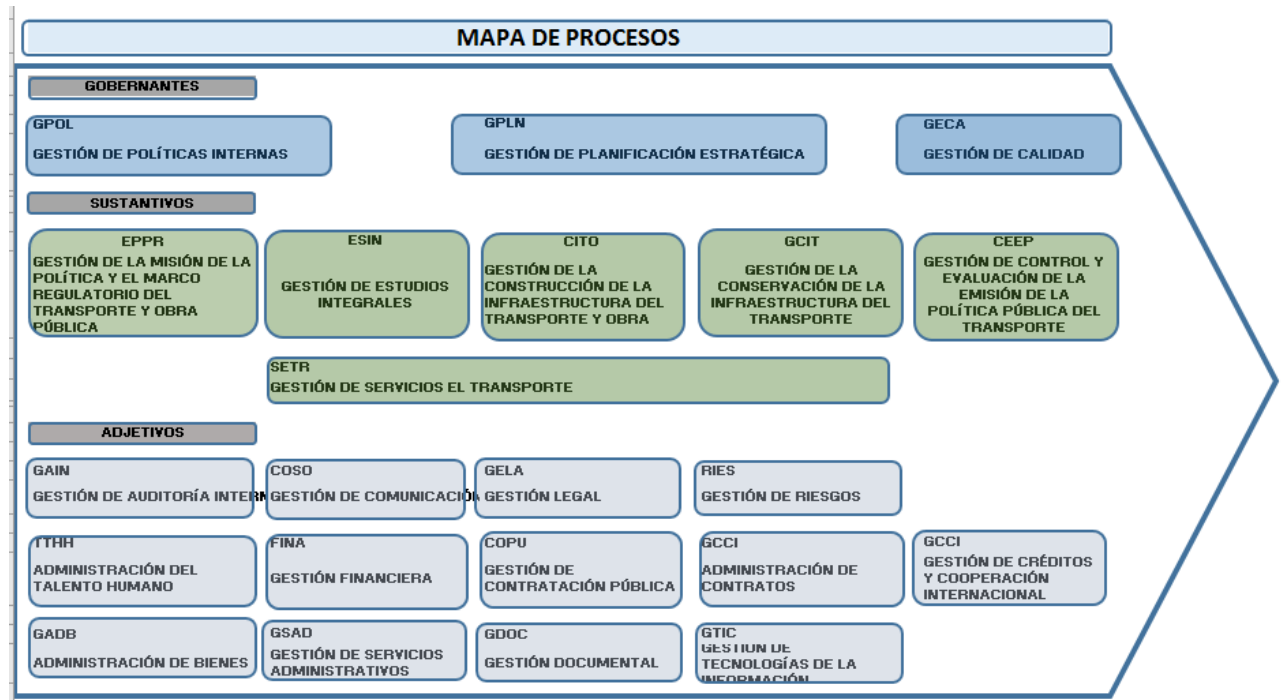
MAPA DE PROCESOS

GOBERNANTES

GPOL
GESTIÓN DE POLÍTICAS INTERNAS

GPLN
GESTIÓN DE PLANIFICACIÓN ESTRATÉGICA

GECA
GESTIÓN DE CALIDAD

SUSTANTIVOS

EPPR
GESTIÓN DE LA MISIÓN DE LA POLÍTICA Y EL MARCO REGULATORIO DEL TRANSPORTE Y OBRA PÚBLICA

ESIN
GESTIÓN DE ESTUDIOS INTEGRALES

CITO
GESTIÓN DE LA CONSTRUCCIÓN DE LA INFRAESTRUCTURA DEL TRANSPORTE Y OBRA

GCIT
GESTIÓN DE LA CONSERVACIÓN DE LA INFRAESTRUCTURA DEL TRANSPORTE

CEEP
GESTIÓN DE CONTROL Y EVALUACIÓN DE LA EMISIÓN DE LA POLÍTICA PÚBLICA DEL TRANSPORTE

SETR
GESTIÓN DE SERVICIOS EL TRANSPORTE

ADJETIVOS

GAIN
GESTIÓN DE AUDITORÍA INTERN

COSO
GESTIÓN DE COMUNICACIÓN

GELA
GESTIÓN LEGAL

RIES
GESTIÓN DE RIESGOS

TTHH
ADMINISTRACIÓN DEL TALENTO HUMANO

FINA
GESTIÓN FINANCIERA

COPU
GESTIÓN DE CONTRATACIÓN PÚBLICA

GCCI
ADMINISTRACIÓN DE CONTRATOS

GCCI
GESTIÓN DE CRÉDITOS Y COOPERACIÓN INTERNACIONAL

GADB
ADMINISTRACIÓN DE BIENES

GSAD
GESTIÓN DE SERVICIOS ADMINISTRATIVOS

GDOC
GESTIÓN DOCUMENTAL

GTIC
GESTION DE TECNOLOGÍAS DE LA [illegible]